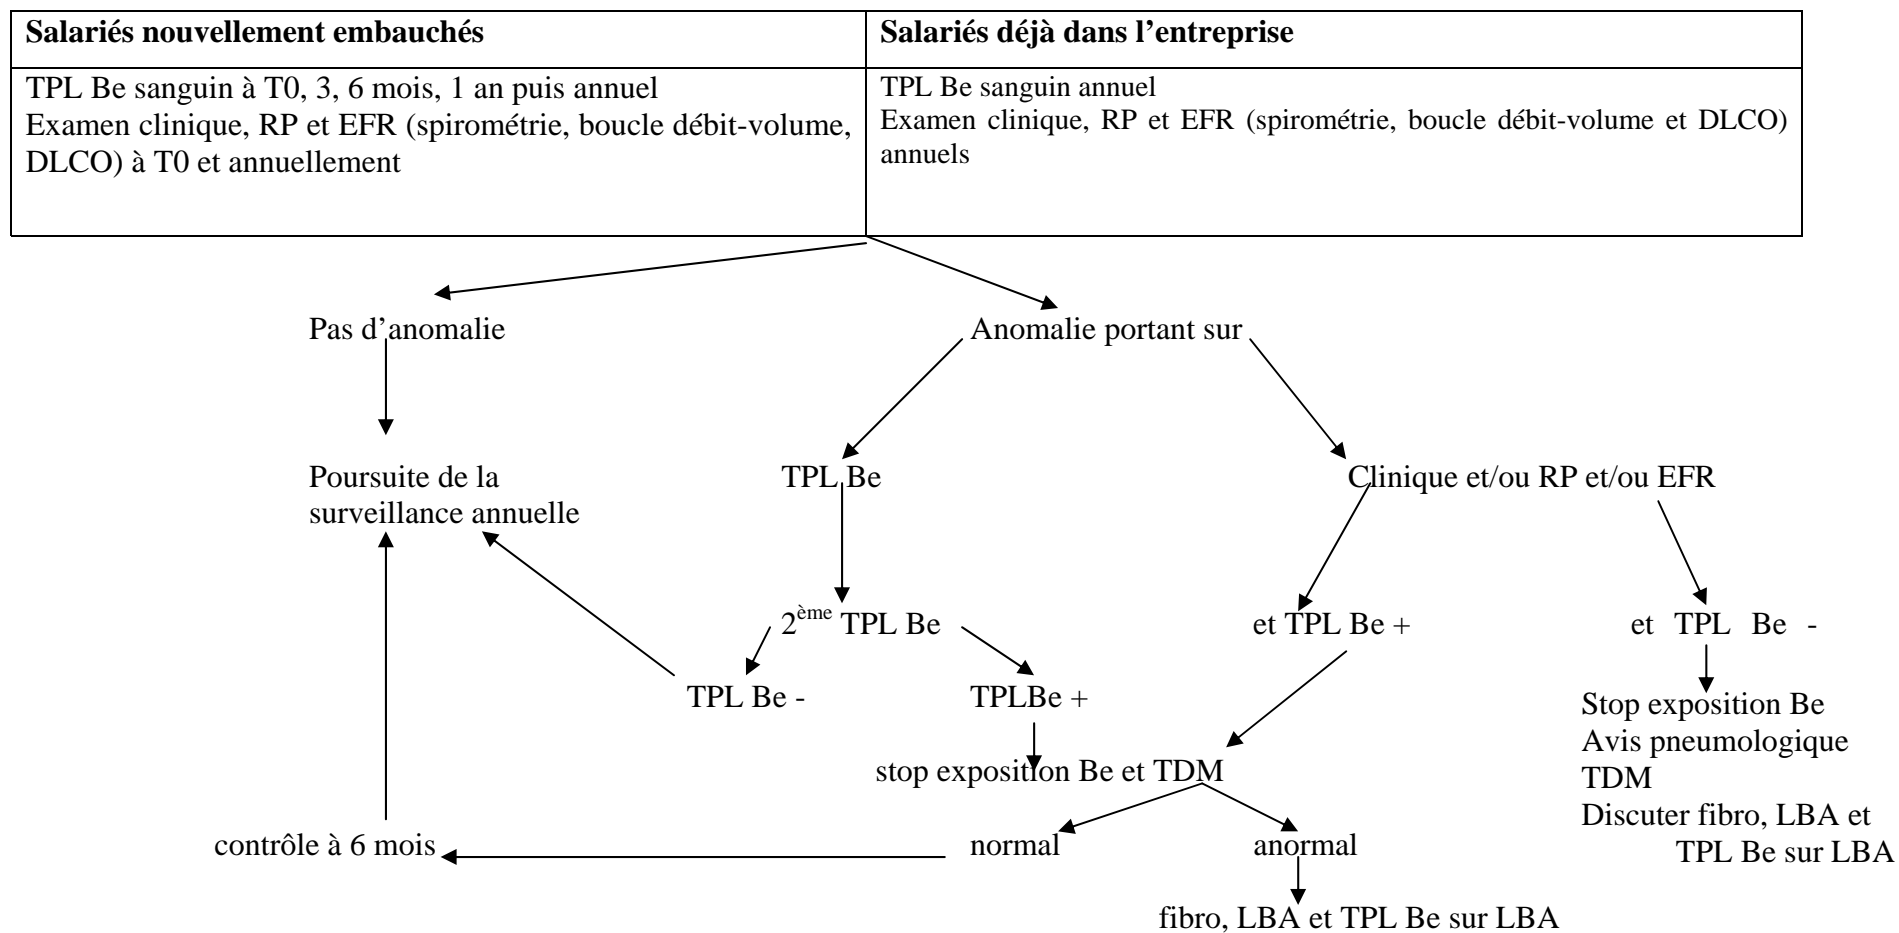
| Salariés nouvellement embauchés | Salariés déjà dans l'entreprise |
|---|---|
| TPL Be sanguin à T0, 3, 6 mois, 1 an puis annuel<br>Examen clinique, RP et EFR (spirométrie, boucle débit-volume, DLCO) à T0 et annuellement | TPL Be sanguin annuel<br>Examen clinique, RP et EFR (spirométrie, boucle débit-volume et DLCO) annuels |

Pas d'anomalie

Anomalie portant sur

Poursuite de la surveillance annuelle

TPL Be

Clinique et/ou RP et/ou EFR

$2^{ème}$ TPL Be

et TPL Be +

et TPL Be -

TPL Be -

TPLBe +

Stop exposition Be
Avis pneumologique
TDM
Discuter fibro, LBA et TPL Be sur LBA

stop exposition Be et TDM

contrôle à 6 mois

normal

anormal

fibro, LBA et TPL Be sur LBA